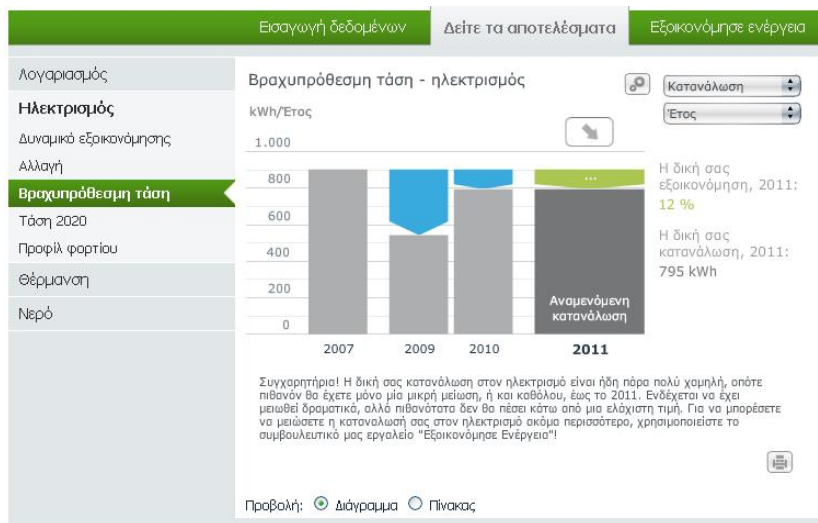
Εισαγωγή δεδομένων | Δείτε τα αποτελέσματα | Εξοικονόμησε ενέργεια

Λογαριασμός
Ηλεκτρισμός
Δυναμικό εξοικονόμησης
Αλλαγή
Βραχυπρόθεσμη τάση
Τάση 2020
Προφίλ φορτίου
Θέρμανση
Νερό

Βραχυπρόθεσμη τάση - ηλεκτρισμός

Κατανάλωση
Έτος

kWh/Έτος

1.000
800
600
400
200
0

...

Αναμενόμενη κατανάλωση

2007 2009 2010 2011

Η δική σας εξοικονόμηση, 2011:
12 %

Η δική σας κατανάλωση, 2011:
795 kWh

Συγχαρητήρια! Η δική σας κατανάλωση στον ηλεκτρισμό είναι ήδη πάρα πολύ χαμηλή, οπότε πιθανόν θα έχετε μόνο μία μικρή μείωση, ή και καθόλου, έως το 2011. Ενδέχεται να έχει μειωθεί δραστικά, αλλά πιθανότατα δεν θα πέσει κάτω από μια ελάχιστη τιμή. Για να μπορέσετε να μειώσετε η κατανάλωσή σας στον ηλεκτρισμό ακόμα περισσότερο, χρησιμοποιείστε το συμβουλευτικό μας εργαλείο "Εξοικονόμησε Ενέργεια"!

Προβολή: Διάγραμμα Πίνακας